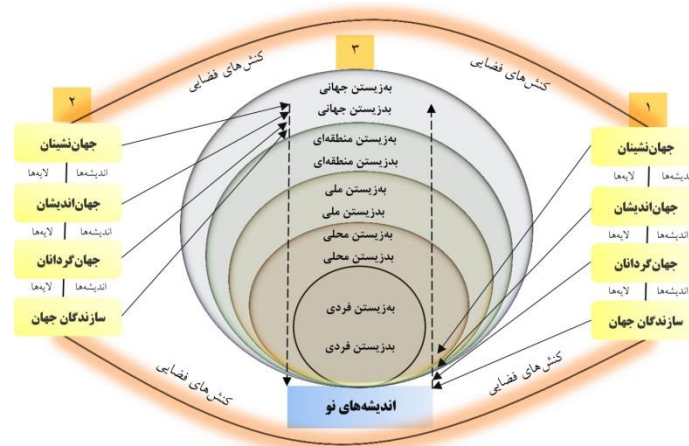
کنش‌های فضایی

کنش‌های فضایی

۲

جهان‌نشینان

لایه‌ها | اندیشه‌ها

جهان‌اندیشان

لایه‌ها | اندیشه‌ها

جهان‌گردانان

لایه‌ها | اندیشه‌ها

سازندگان جهان

۳

به‌زیستن جهانی

بدزیستن جهانی

به‌زیستن منطقه‌ای

بدزیستن منطقه‌ای

به‌زیستن ملی

بدزیستن ملی

به‌زیستن محلی

بدزیستن محلی

به‌زیستن فردی

بدزیستن فردی

اندیشه‌های نو

۱

جهان‌نشینان

اندیشه‌ها | لایه‌ها

جهان‌اندیشان

اندیشه‌ها | لایه‌ها

جهان‌گردانان

اندیشه‌ها | لایه‌ها

سازندگان جهان

کنش‌های فضایی

کنش‌های فضایی